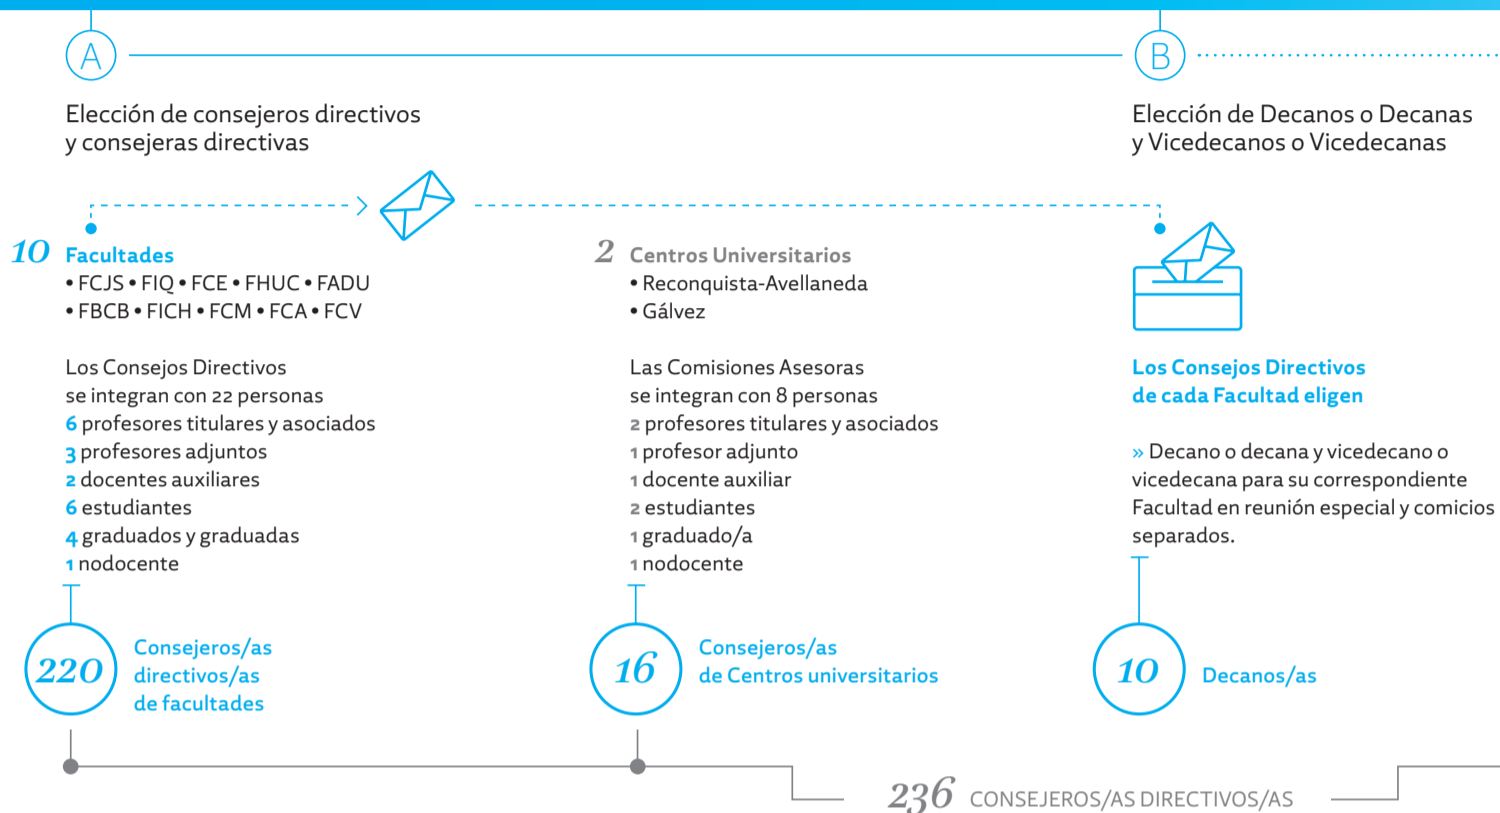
A

Elección de consejeros directivos y consejeras directivas

B

Elección de Decanos o Decanas y Vicedecanos o Vicedecanas

10 Facultades
• FCJS • FIQ • FCE • FHUC • FADU
• FBCB • FICH • FCM • FCA • FCV

Los Consejos Directivos se integran con 22 personas
6 profesores titulares y asociados
3 profesores adjuntos
2 docentes auxiliares
6 estudiantes
4 graduados y graduadas
1 nodocente

220 Consejeros/as directivos/as de facultades

2 Centros Universitarios
• Reconquista-Avellaneda
• Gálvez

Las Comisiones Asesoras se integran con 8 personas
2 profesores titulares y asociados
1 profesor adjunto
1 docente auxiliar
2 estudiantes
1 graduado/a
1 nodocente

16 Consejeros/as de Centros universitarios

Los Consejos Directivos de cada Facultad eligen

» Decano o decana y vicedecano o vicedecana para su correspondiente Facultad en reunión especial y comicios separados.

10 Decanos/as

236 CONSEJEROS/AS DIRECTIVOS/AS